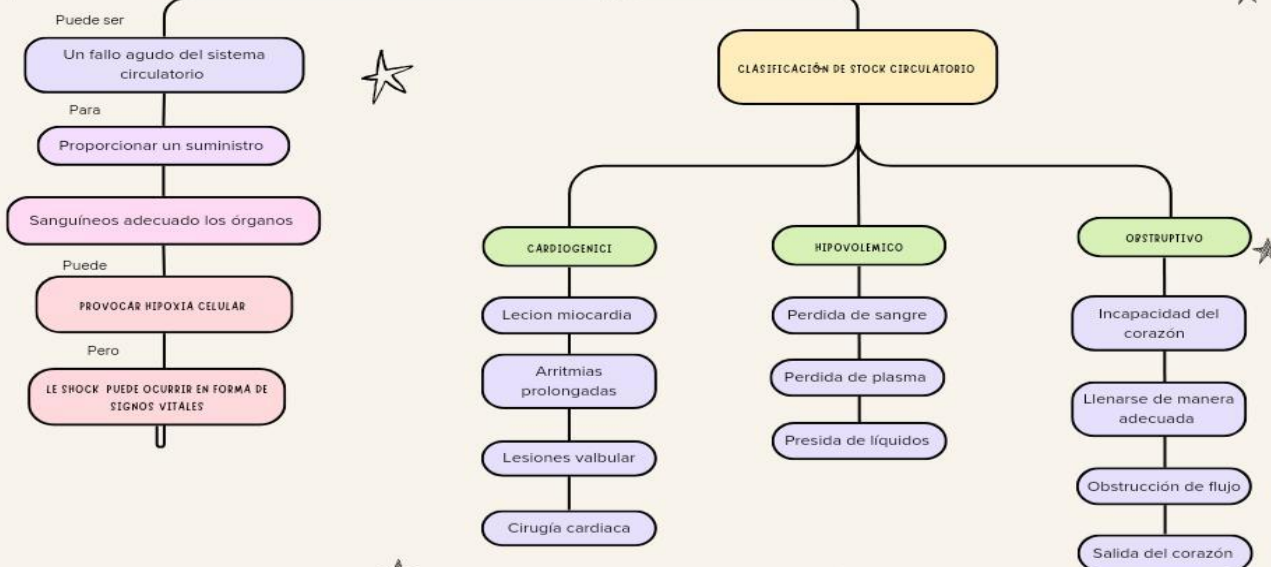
Puede ser

Un fallo agudo del sistema circulatorio

Para

Proporcionar un suministro

Sanguíneos adecuado los órganos

Puede

PROVOCAR HIPOXIA CELULAR

Pero

LE SHOCK PUEDE OCURRIR EN FORMA DE SIGNOS VITALES

CLASIFICACIÓN DE STOCK CIRCULATORIO

CARDIOGENICI

Lecion miocardia

Arritmias prolongadas

Lesiones valbular

Cirugía cardiaca

HIPOVOLEMICO

Perdida de sangre

Perdida de plasma

Presida de líquidos

OBSTRUPTIVO

Incapacidad del corazón

Llenarse de manera adecuada

Obstrucción de flujo

Salida del corazón